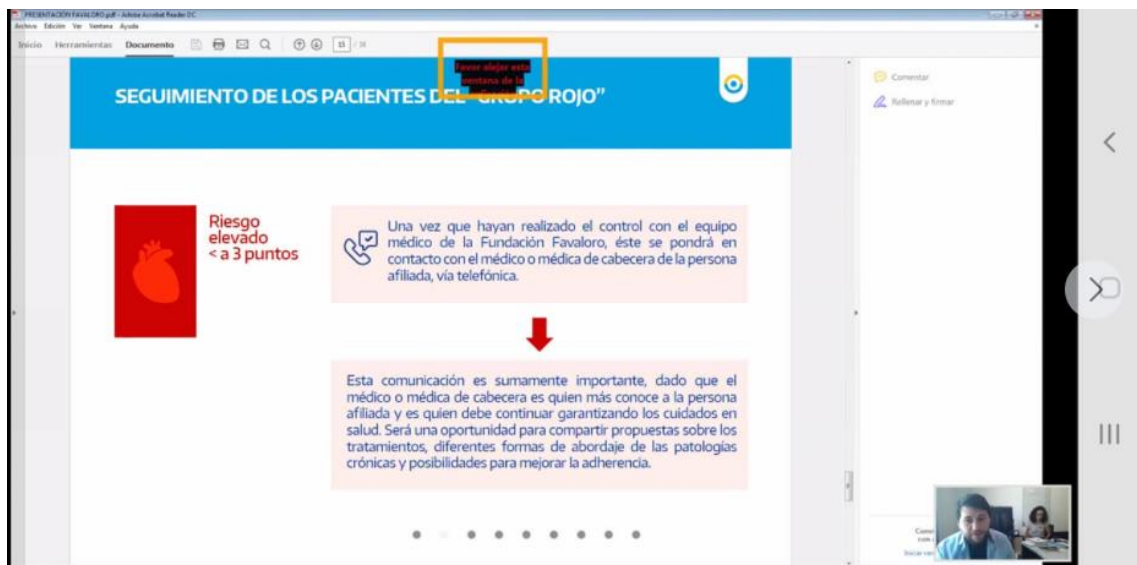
PRESENTACION FAVALORO.pdf - Adobe Acrobat Reader DC
Archivo Edición Ver Ventana Ayuda
Inicio Herramientas Documento 15 / 16

Favor alejar esta ventana de la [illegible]

SEGUIMIENTO DE LOS PACIENTES DEL "GRUPO ROJO"

Comentar
Rellenar y firmar

Riesgo elevado < a 3 puntos

Una vez que hayan realizado el control con el equipo médico de la Fundación Favaloro, éste se pondrá en contacto con el médico o médica de cabecera de la persona afiliada, vía telefónica.

Esta comunicación es sumamente importante, dado que el médico o médica de cabecera es quien más conoce a la persona afiliada y es quien debe continuar garantizando los cuidados en salud. Será una oportunidad para compartir propuestas sobre los tratamientos, diferentes formas de abordaje de las patologías crónicas y posibilidades para mejorar la adherencia.